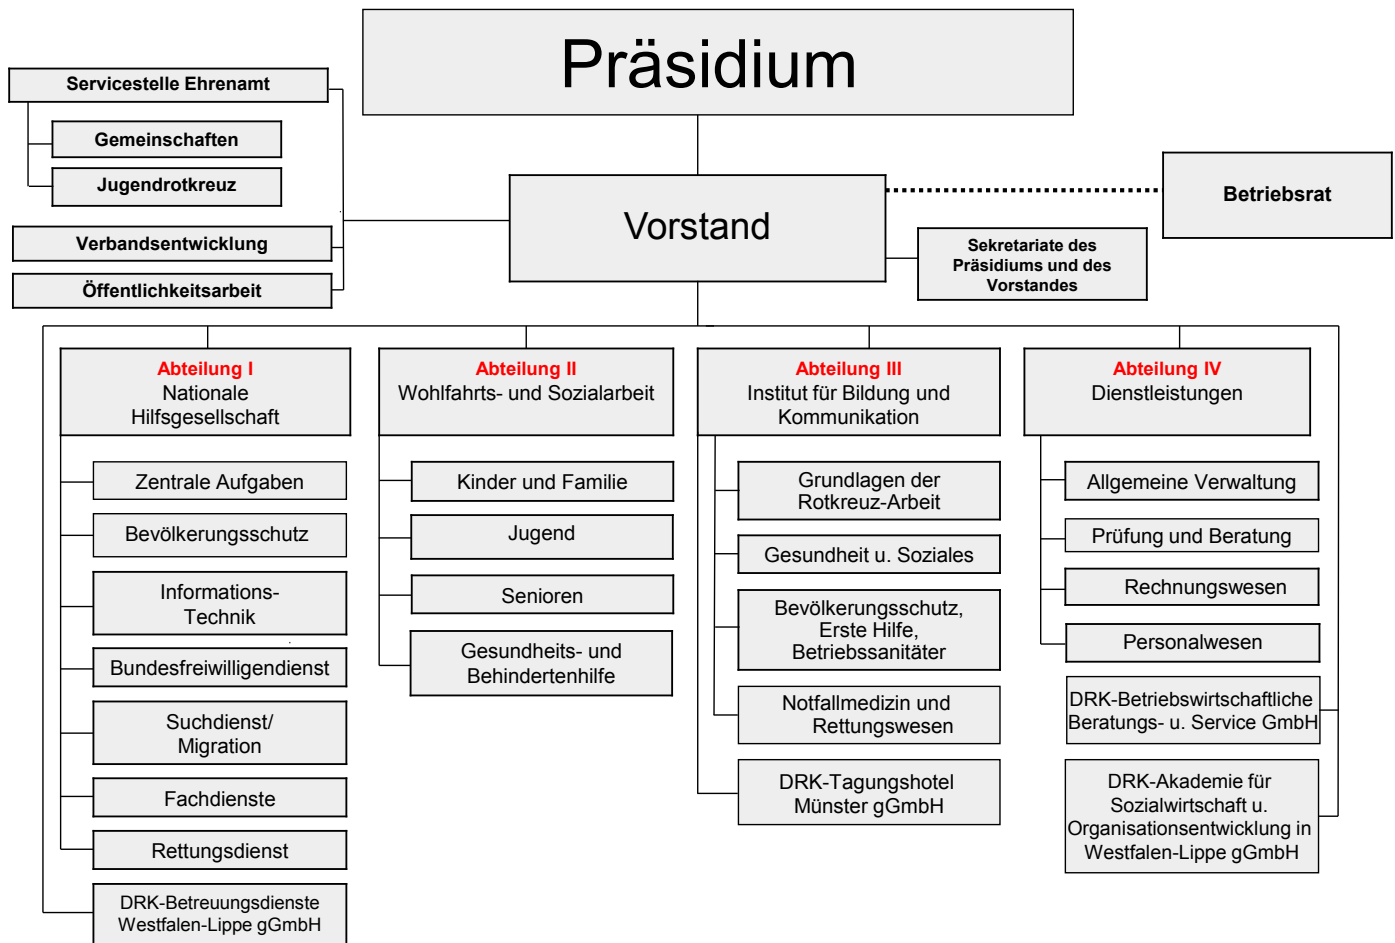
Präsidium

Servicestelle Ehrenamt

Gemeinschaften

Jugendrotkreuz

Verbandsentwicklung

Öffentlichkeitsarbeit

Vorstand

Betriebsrat

Sekretariate des Präsidiums und des Vorstandes

Abteilung I
Nationale Hilfsgesellschaft

Zentrale Aufgaben

Bevölkerungsschutz

Informations-Technik

Bundesfreiwilligendienst

Suchdienst/ Migration

Fachdienste

Rettungsdienst

DRK-Betreuungsdienste Westfalen-Lippe gGmbH

Abteilung II
Wohlfahrts- und Sozialarbeit

Kinder und Familie

Jugend

Senioren

Gesundheits- und Behindertenhilfe

Abteilung III
Institut für Bildung und Kommunikation

Grundlagen der Rotkreuz-Arbeit

Gesundheit u. Soziales

Bevölkerungsschutz, Erste Hilfe, Betriebssanitäter

Notfallmedizin und Rettungswesen

DRK-Tagungshotel Münster gGmbH

Abteilung IV
Dienstleistungen

Allgemeine Verwaltung

Prüfung und Beratung

Rechnungswesen

Personalwesen

DRK-Betriebswirtschaftliche Beratungs- u. Service GmbH

DRK-Akademie für Sozialwirtschaft u. Organisationsentwicklung in Westfalen-Lippe gGmbH